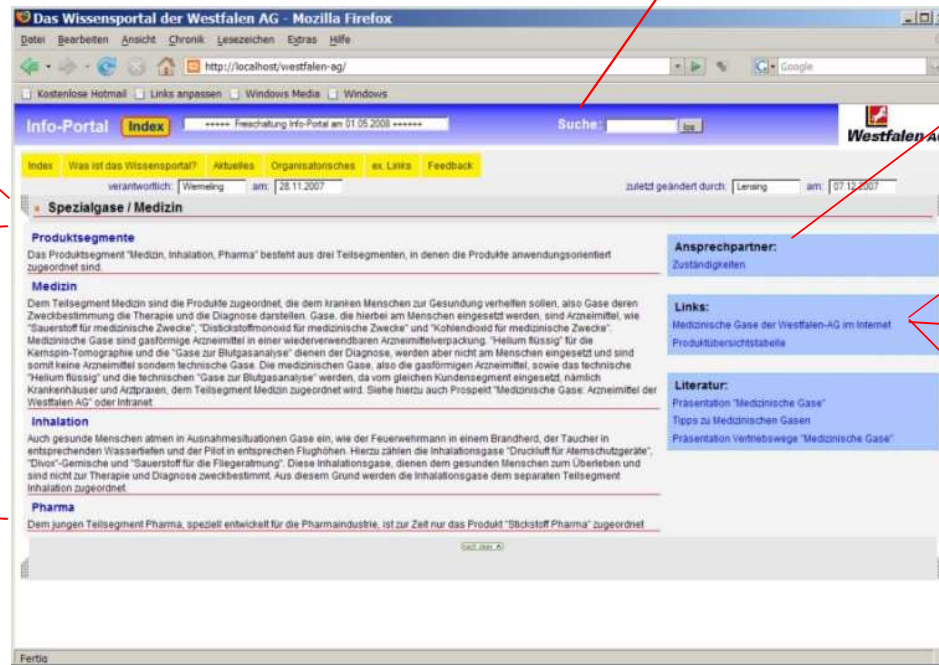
Das Wissensportal der Westfalen AG - Mozilla Firefox

Datei Bearbeiten Ansicht Chronik Lesezeichen Extras Hilfe

http://localhost/westfalen-ag/

Google

Kostenlose Hotmail Links anpassen Windows Media Windows

Info-Portal Index +++++ Freischaltung Info-Portal am 01.05.2008 +++++ Suche: los

Westfalen AG

Index Was ist das Wissensportal? Aktuelles Organisatorisches ex. Links Feedback

verantwortlich: Wemeling am: 28.11.2007 zuletzt geändert durch: Lensing am: 07.12.2007

Spezialgase / Medizin

Produktsegmente

Das Produktsegment "Medizin, Inhalation, Pharma" besteht aus drei Teilsegmenten, in denen die Produkte anwendungsorientiert zugeordnet sind.

Medizin

Dem Teilsegment Medizin sind die Produkte zugeordnet, die dem kranken Menschen zur Gesundung verhelfen sollen, also Gase deren Zweckbestimmung die Therapie und die Diagnose darstellen. Gase, die hierbei am Menschen eingesetzt werden, sind Arzneimittel, wie "Sauerstoff für medizinische Zwecke", "Distickstoffmonoxid für medizinische Zwecke" und "Kohlendioxid für medizinische Zwecke". Medizinische Gase sind gasförmige Arzneimittel in einer wiederverwendbaren Arzneimittelverpackung. "Helium flüssig" für die Kernspin-Tomographie und die "Gase zur Blutgasanalyse" dienen der Diagnose, werden aber nicht am Menschen eingesetzt und sind somit keine Arzneimittel sondern technische Gase. Die medizinischen Gase, also die gasförmigen Arzneimittel, sowie das technische "Helium flüssig" und die technischen "Gase zur Blutgasanalyse" werden, da vom gleichen Kundensegment eingesetzt, nämlich Krankenhäuser und Arztpraxen, dem Teilsegment Medizin zugeordnet wird. Siehe hierzu auch Prospekt "Medizinische Gase: Arzneimittel der Westfalen AG" oder Intranet.

Inhalation

Auch gesunde Menschen atmen in Ausnahmesituationen Gase ein, wie der Feuerwehrmann in einem Brandherd, der Taucher in entsprechenden Wassertiefen und der Pilot in entsprechen Flughöhen. Hierzu zählen die Inhalationsgase "Druckluft für Atemschutzgeräte", "Divox"-Gemische und "Sauerstoff für die Fliegeratmung". Diese Inhalationsgase, dienen dem gesunden Menschen zum Überleben und sind nicht zur Therapie und Diagnose zweckbestimmt. Aus diesem Grund werden die Inhalationsgase dem separaten Teilsegment Inhalation zugeordnet.

Pharma

Dem jungen Teilsegment Pharma, speziell entwickelt für die Pharmaindustrie, ist zur Zeit nur das Produkt "Stickstoff Pharma" zugeordnet

nach oben

Ansprechpartner:
Zuständigkeiten

Links:
Medizinische Gase der Westfalen-AG im Internet
Produktübersichtstabelle

Literatur:
Präsentation "Medizinische Gase"
Tipps zu Medizinischen Gasen
Präsentation Vertriebswege "Medizinische Gase"

Fertig